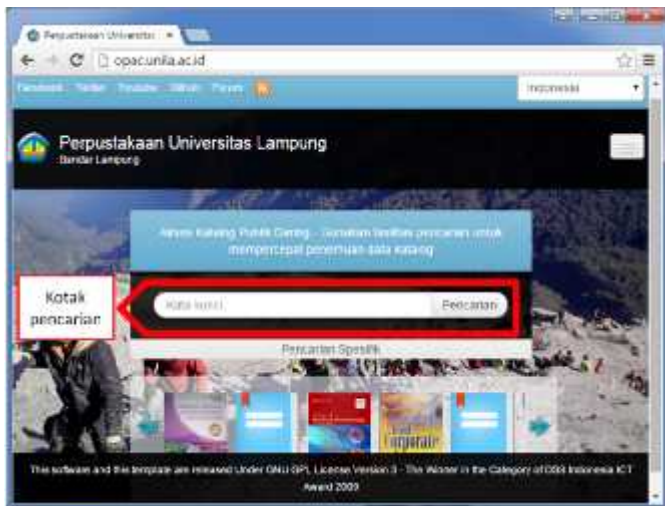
Perpustakaan Universitas ×

opac.unila.ac.id

Facebook Twitter Youtube Github Forum

Indonesia

Perpustakaan Universitas Lampung
Bandar Lampung

Akses Katalog Publik Daring - Gunakan fasilitas pencarian untuk mempercepat penemuan data katalog

Kotak pencarian

Kata kunci

Pencarian

Pencarian Spesifik

This software and this template are released Under GNU GPL License Version 3 - The Winner in the Category of OSS Indonesia ICT Award 2009